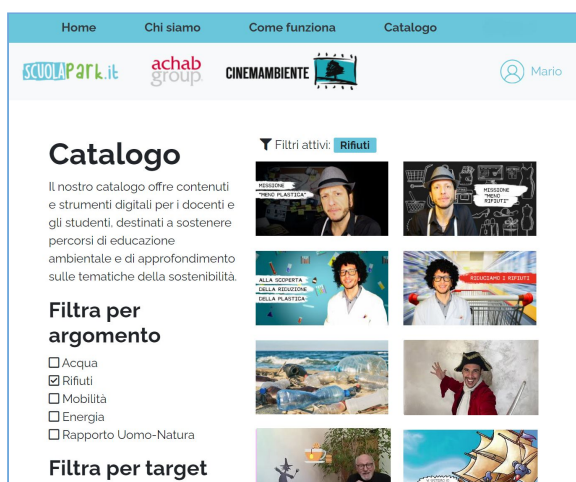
Home Chi siamo Come funziona Catalogo

SCUOLAPark.it achab group. CINEMAMBIENTE

Mario

Catalogo

Il nostro catalogo offre contenuti e strumenti digitali per i docenti e gli studenti, destinati a sostenere percorsi di educazione ambientale e di approfondimento sulle tematiche della sostenibilità.

Filtra per argomento

Acqua
Rifiuti
Mobilità
Energia
Rapporto Uomo-Natura

Filtra per target

Filtri attivi: Rifiuti

MISSIONE "MENO PLASTICA"

MISSIONE "MENO RIFIUTI"

ALLA SCOPERTA DELLA RIDUZIONE DELLA PLASTICA

RIDUCIAMO I RIFIUTI